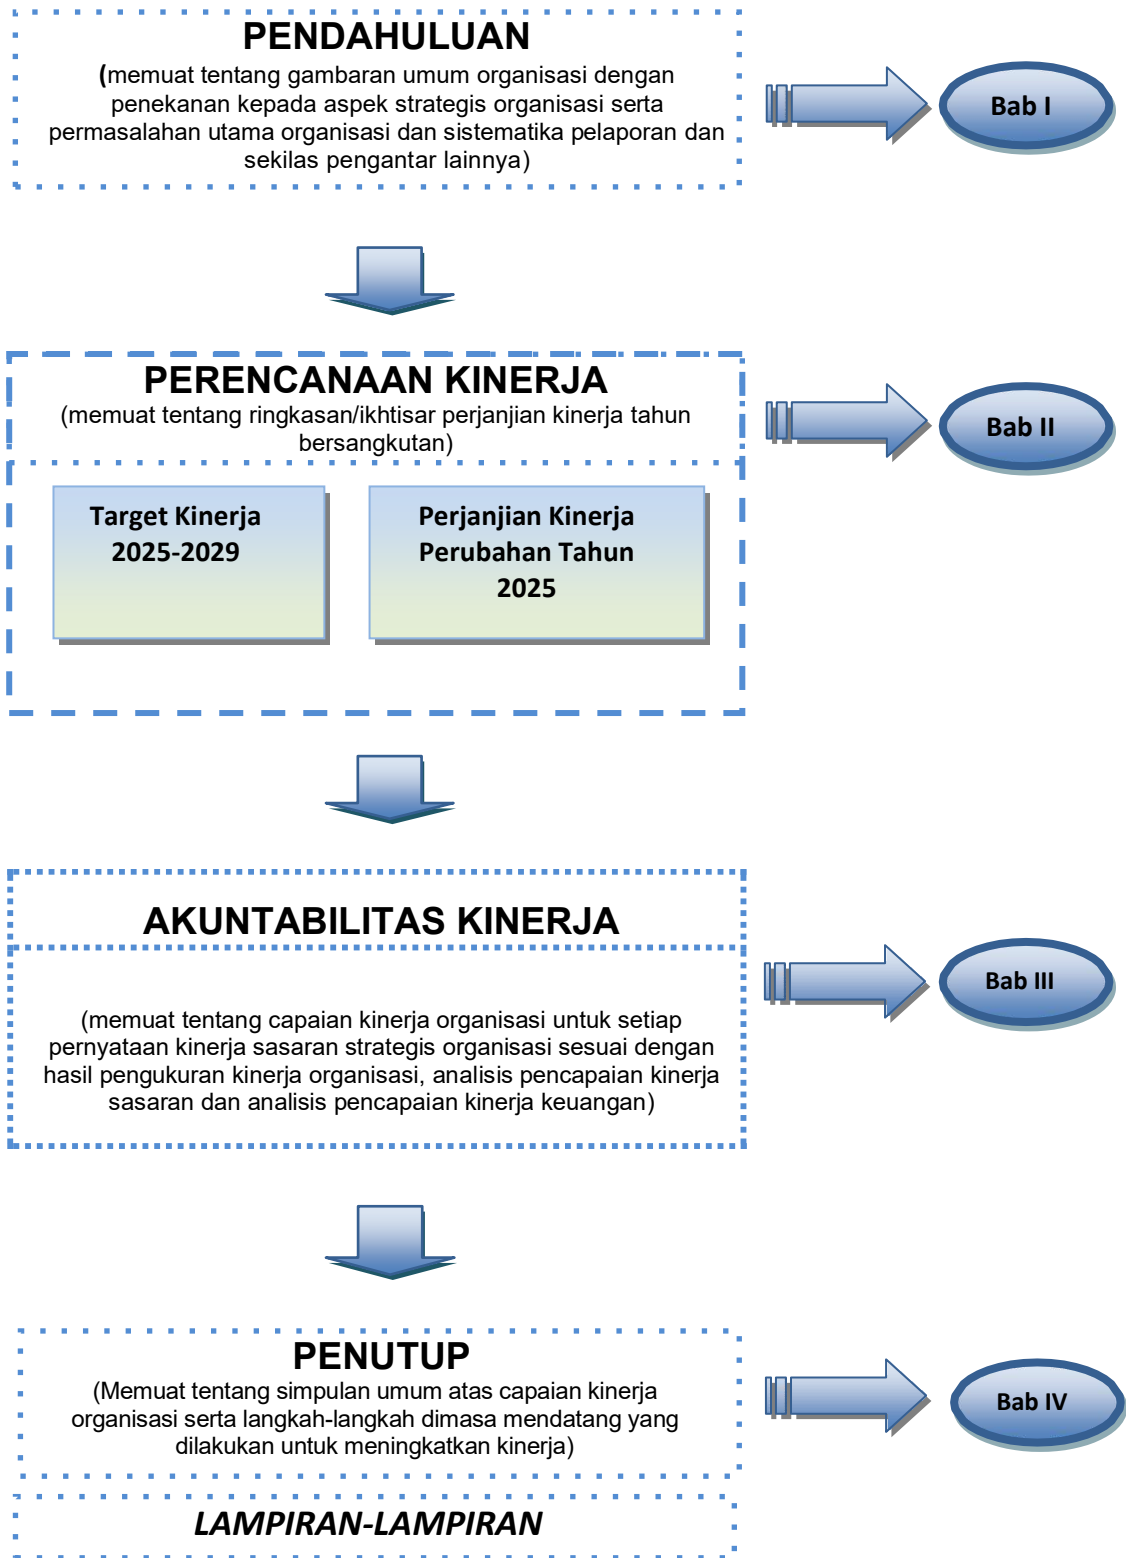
PENDAHULUAN
(memuat tentang gambaran umum organisasi dengan penekanan kepada aspek strategis organisasi serta permasalahan utama organisasi dan sistematika pelaporan dan sekilas pengantar lainnya)

Bab I

PERENCANAAN KINERJA
(memuat tentang ringkasan/ikhtisar perjanjian kinerja tahun bersangkutan)

Target Kinerja 2025-2029

Perjanjian Kinerja Perubahan Tahun 2025

Bab II

AKUNTABILITAS KINERJA

(memuat tentang capaian kinerja organisasi untuk setiap pernyataan kinerja sasaran strategis organisasi sesuai dengan hasil pengukuran kinerja organisasi, analisis pencapaian kinerja sasaran dan analisis pencapaian kinerja keuangan)

Bab III

PENUTUP
(Memuat tentang simpulan umum atas capaian kinerja organisasi serta langkah-langkah dimasa mendatang yang dilakukan untuk meningkatkan kinerja)

Bab IV

LAMPIRAN-LAMPIRAN